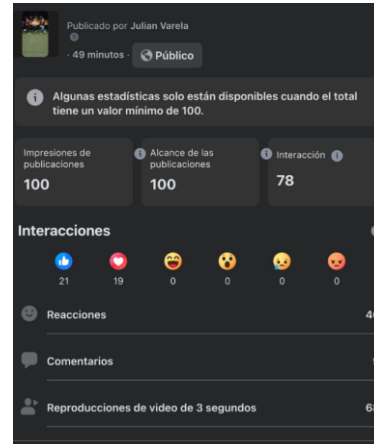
Publicado por Julian Varela
· 49 minutos · Público

Algunas estadísticas solo están disponibles cuando el total tiene un valor mínimo de 100.

Impresiones de publicaciones
100

Alcance de las publicaciones
100

Interacción
78

Interacciones

21
19
0
0
0
0

Reacciones
4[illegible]

Comentarios

Reproducciones de video de 3 segundos
6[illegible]